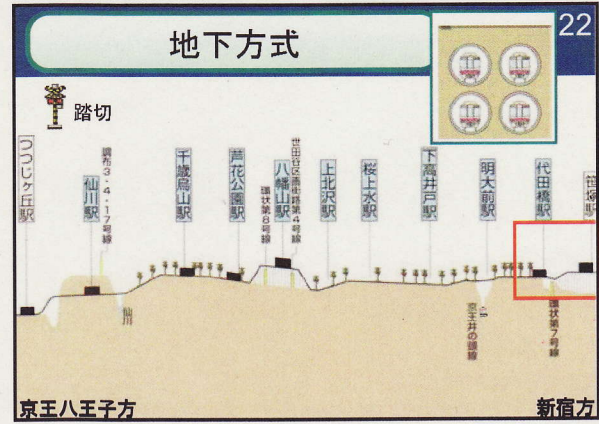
地下方式

22

踏切

つつじヶ丘駅

仙川駅

調布3・4・17号線

仙川

千歳烏山駅

芦花公園駅

八幡山駅

環状第8号線

世田谷区画街路第4号線

上北沢駅

桜上水駅

下高井戸駅

明大前駅

玉川上水

京王井の頭線

代田橋駅

環状第7号線

笹塚駅

京王八王子方

新宿方